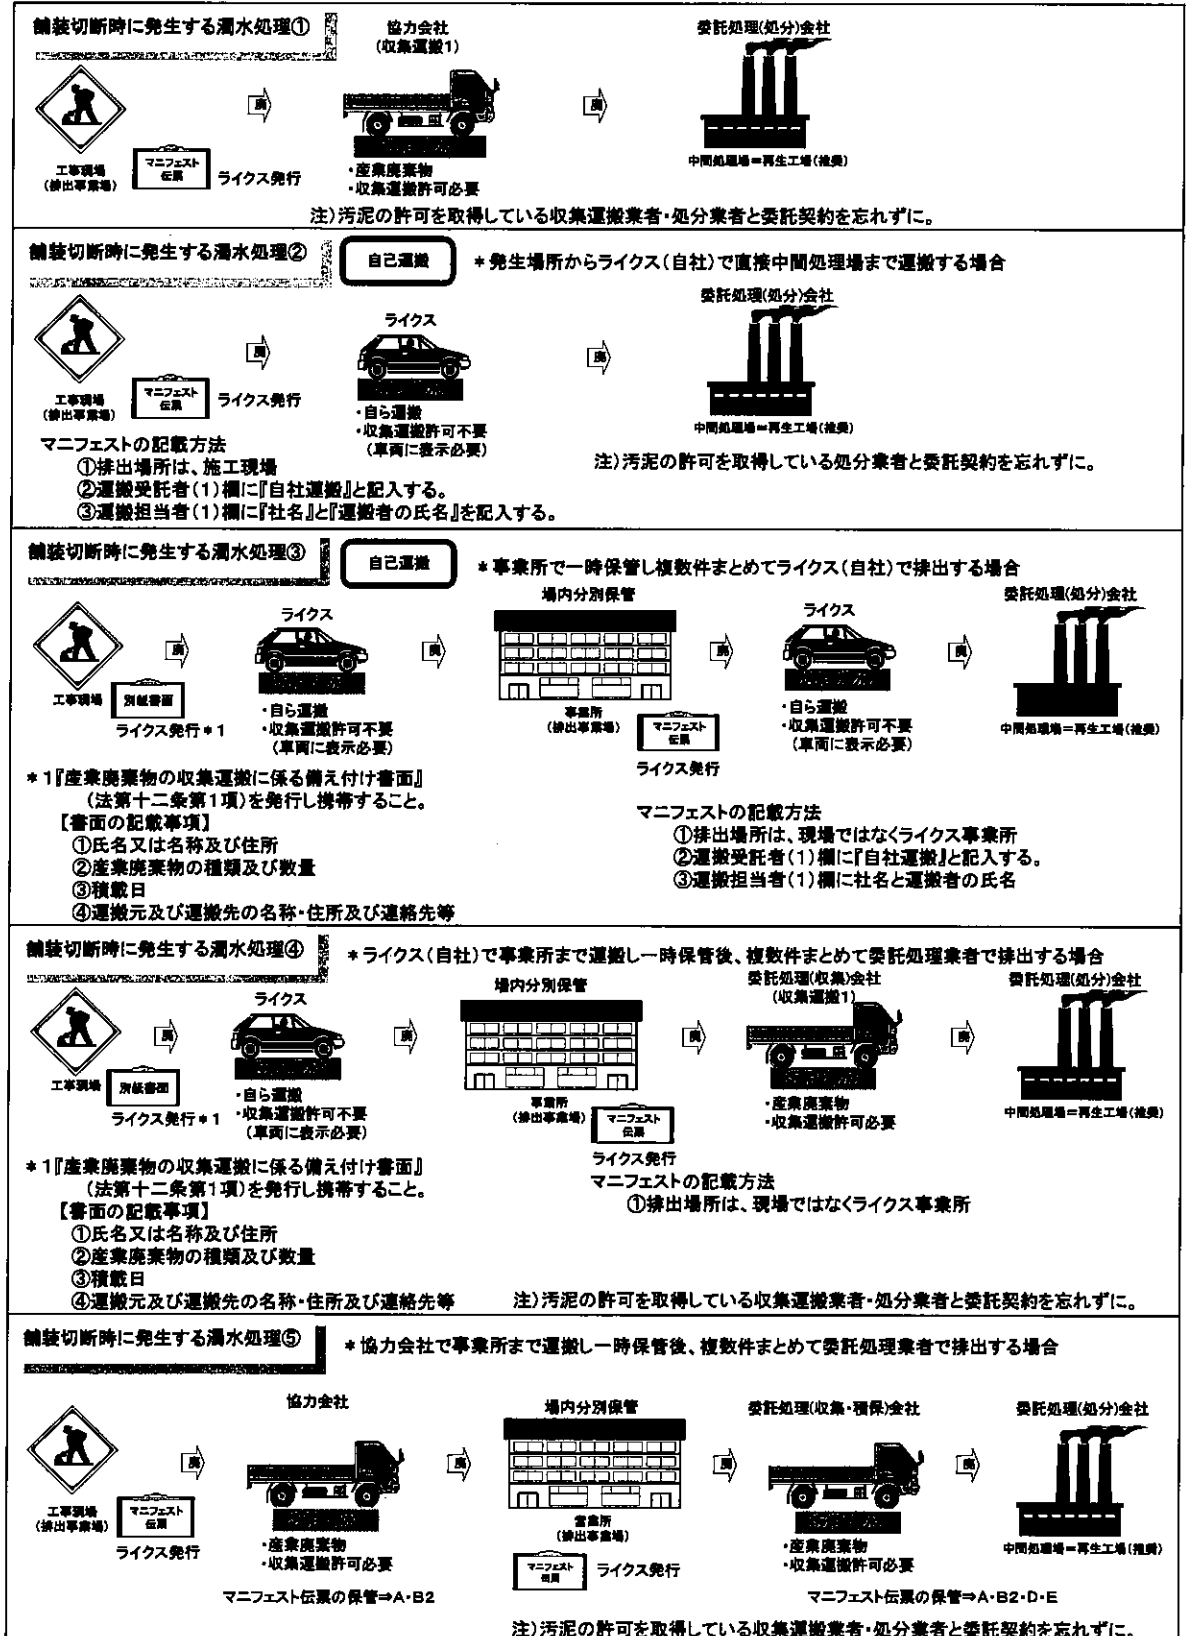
舗装切断時に発生する濁水処理①

協力会社
(収集運搬1)

委託処理(処分)会社

廃

廃

工事現場
(排出事業場)

マニフェスト伝票

ライクス発行

・産業廃棄物
・収集運搬許可必要

中間処理場＝再生工場(推奨)

注)汚泥の許可を取得している収集運搬業者・処分業者と委託契約を忘れずに。

舗装切断時に発生する濁水処理②

自己運搬

＊発生場所からライクス(自社)で直接中間処理場まで運搬する場合

ライクス

委託処理(処分)会社

廃

廃

工事現場
(排出事業場)

マニフェスト伝票

ライクス発行

・自ら運搬
・収集運搬許可不要
(車両に表示必要)

中間処理場＝再生工場(推奨)

マニフェストの記載方法
①排出場所は、施工現場
②運搬受託者(1)欄に『自社運搬』と記入する。
③運搬担当者(1)欄に『社名』と『運搬者の氏名』を記入する。

注)汚泥の許可を取得している処分業者と委託契約を忘れずに。

舗装切断時に発生する濁水処理③

自己運搬

＊事業所で一時保管し複数件まとめてライクス(自社)で排出する場合

ライクス

場内分別保管

ライクス

委託処理(処分)会社

廃

廃

廃

廃

工事現場

別紙書面

ライクス発行＊1

・自ら運搬
・収集運搬許可不要
(車両に表示必要)

事業所
(排出事業場)

マニフェスト伝票

ライクス発行

・自ら運搬
・収集運搬許可不要
(車両に表示必要)

中間処理場＝再生工場(推奨)

＊1『産業廃棄物の収集運搬に係る備え付け書面』
(法第十二条第1項)を発行し携帯すること。
【書面の記載事項】
①氏名又は名称及び住所
②産業廃棄物の種類及び数量
③積載日
④運搬元及び運搬先の名称・住所及び連絡先等

マニフェストの記載方法
①排出場所は、現場ではなくライクス事業所
②運搬受託者(1)欄に『自社運搬』と記入する。
③運搬担当者(1)欄に社名と運搬者の氏名

舗装切断時に発生する濁水処理④

＊ライクス(自社)で事業所まで運搬し一時保管後、複数件まとめて委託処理業者で排出する場合

ライクス

場内分別保管

委託処理(収集)会社
(収集運搬1)

委託処理(処分)会社

廃

廃

廃

廃

工事現場

別紙書面

ライクス発行＊1

・自ら運搬
・収集運搬許可不要
(車両に表示必要)

事業所
(排出事業場)

マニフェスト伝票

ライクス発行

・産業廃棄物
・収集運搬許可必要

中間処理場＝再生工場(推奨)

＊1『産業廃棄物の収集運搬に係る備え付け書面』
(法第十二条第1項)を発行し携帯すること。
【書面の記載事項】
①氏名又は名称及び住所
②産業廃棄物の種類及び数量
③積載日
④運搬元及び運搬先の名称・住所及び連絡先等

マニフェストの記載方法
①排出場所は、現場ではなくライクス事業所

注)汚泥の許可を取得している収集運搬業者・処分業者と委託契約を忘れずに。

舗装切断時に発生する濁水処理⑤

＊協力会社で事業所まで運搬し一時保管後、複数件まとめて委託処理業者で排出する場合

協力会社

場内分別保管

委託処理(収集・積保)会社

委託処理(処分)会社

廃

廃

廃

廃

工事現場
(排出事業場)

マニフェスト伝票

ライクス発行

・産業廃棄物
・収集運搬許可必要

事業所
(排出事業場)

マニフェスト伝票

ライクス発行

・産業廃棄物
・収集運搬許可必要

中間処理場＝再生工場(推奨)

マニフェスト伝票の保管⇒A・B2

マニフェスト伝票の保管⇒A・B2・D・E

注)汚泥の許可を取得している収集運搬業者・処分業者と委託契約を忘れずに。